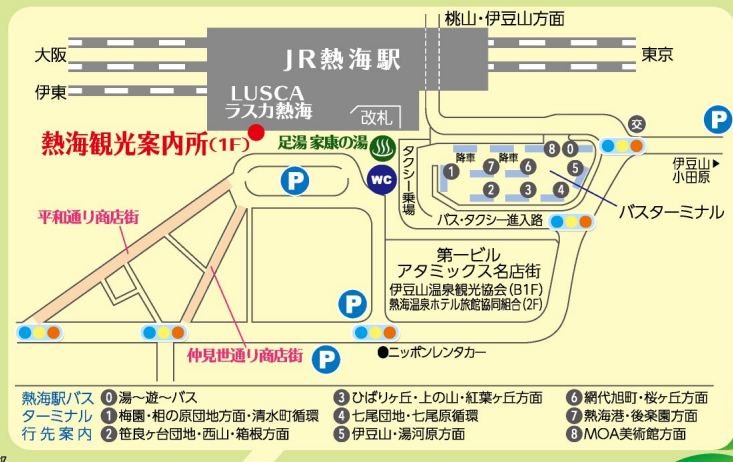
桃山・伊豆山方面

大阪

JR熱海駅

東京

伊東

LUSCA
ラスカ熱海

改札

熱海観光案内所(1F)

足湯 家康の湯

交

P

タクシー乗場

降車

降車

8 0

7 6

1

5

2 3 4

伊豆山▶
小田原

P

WC

バス・タクシー進入路

バスターミナル

平和通り商店街

第一ビル
アタミックス名店街
伊豆山温泉観光協会(B1F)
熱海温泉ホテル旅館協同組合(2F)

P

仲見世通り商店街

P

●ニッポンレンタカー

熱海駅バスターミナル行先案内

0 湯〜遊〜バス
1 梅園・相の原団地方面・清水町循環
2 笹良ヶ台団地・西山・箱根方面
3 ひばりヶ丘・上の山・紅葉ヶ丘方面
4 七尾団地・七尾原循環
5 伊豆山・湯河原方面
6 網代旭町・桜ヶ丘方面
7 熱海港・後楽園方面
8 MOA美術館方面